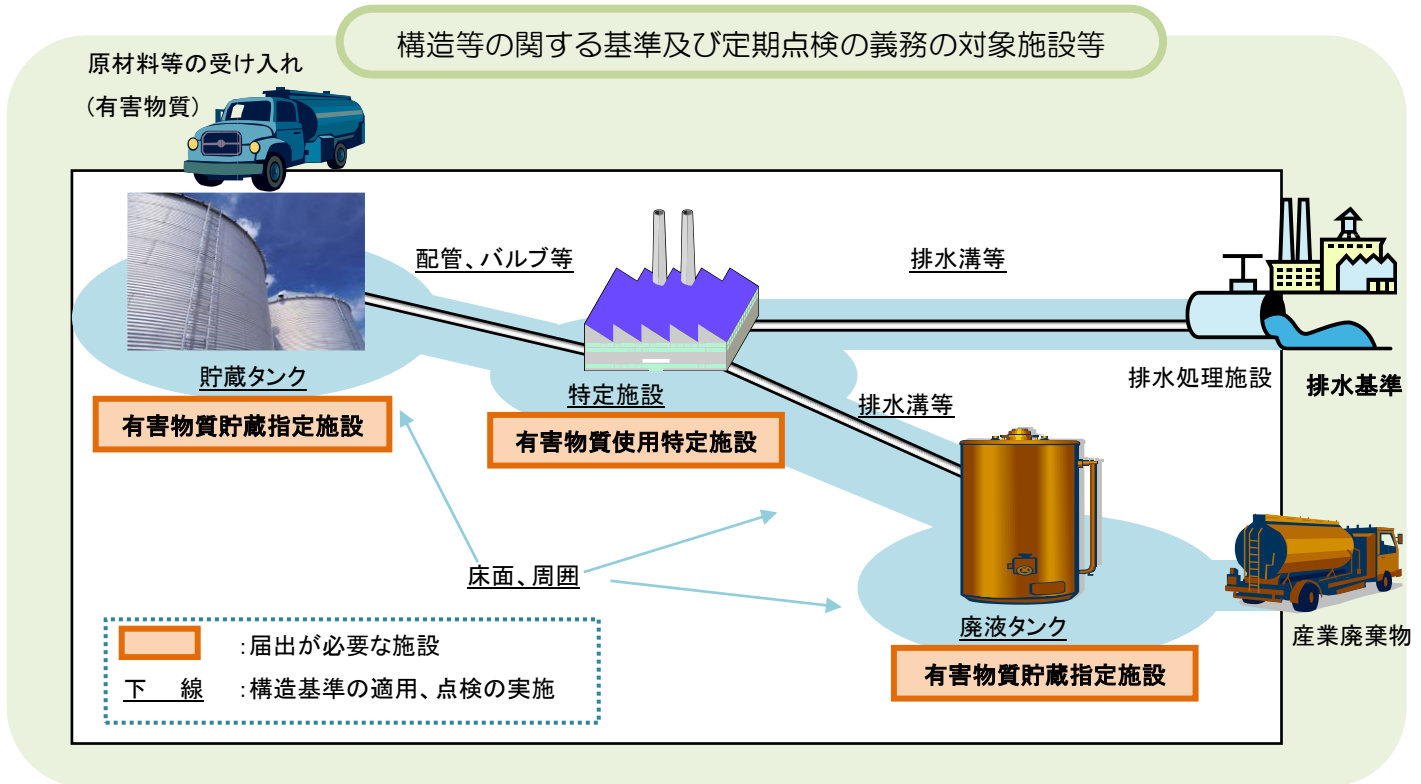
構造等の関する基準及び定期点検の義務の対象施設等

原材料等の受け入れ
（有害物質）

配管、バルブ等

排水溝等

貯蔵タンク

有害物質貯蔵指定施設

特定施設

有害物質使用特定施設

排水溝等

排水処理施設

排水基準

床面、周囲

廃液タンク

有害物質貯蔵指定施設

産業廃棄物

:届出が必要な施設

下　線　:構造基準の適用、点検の実施